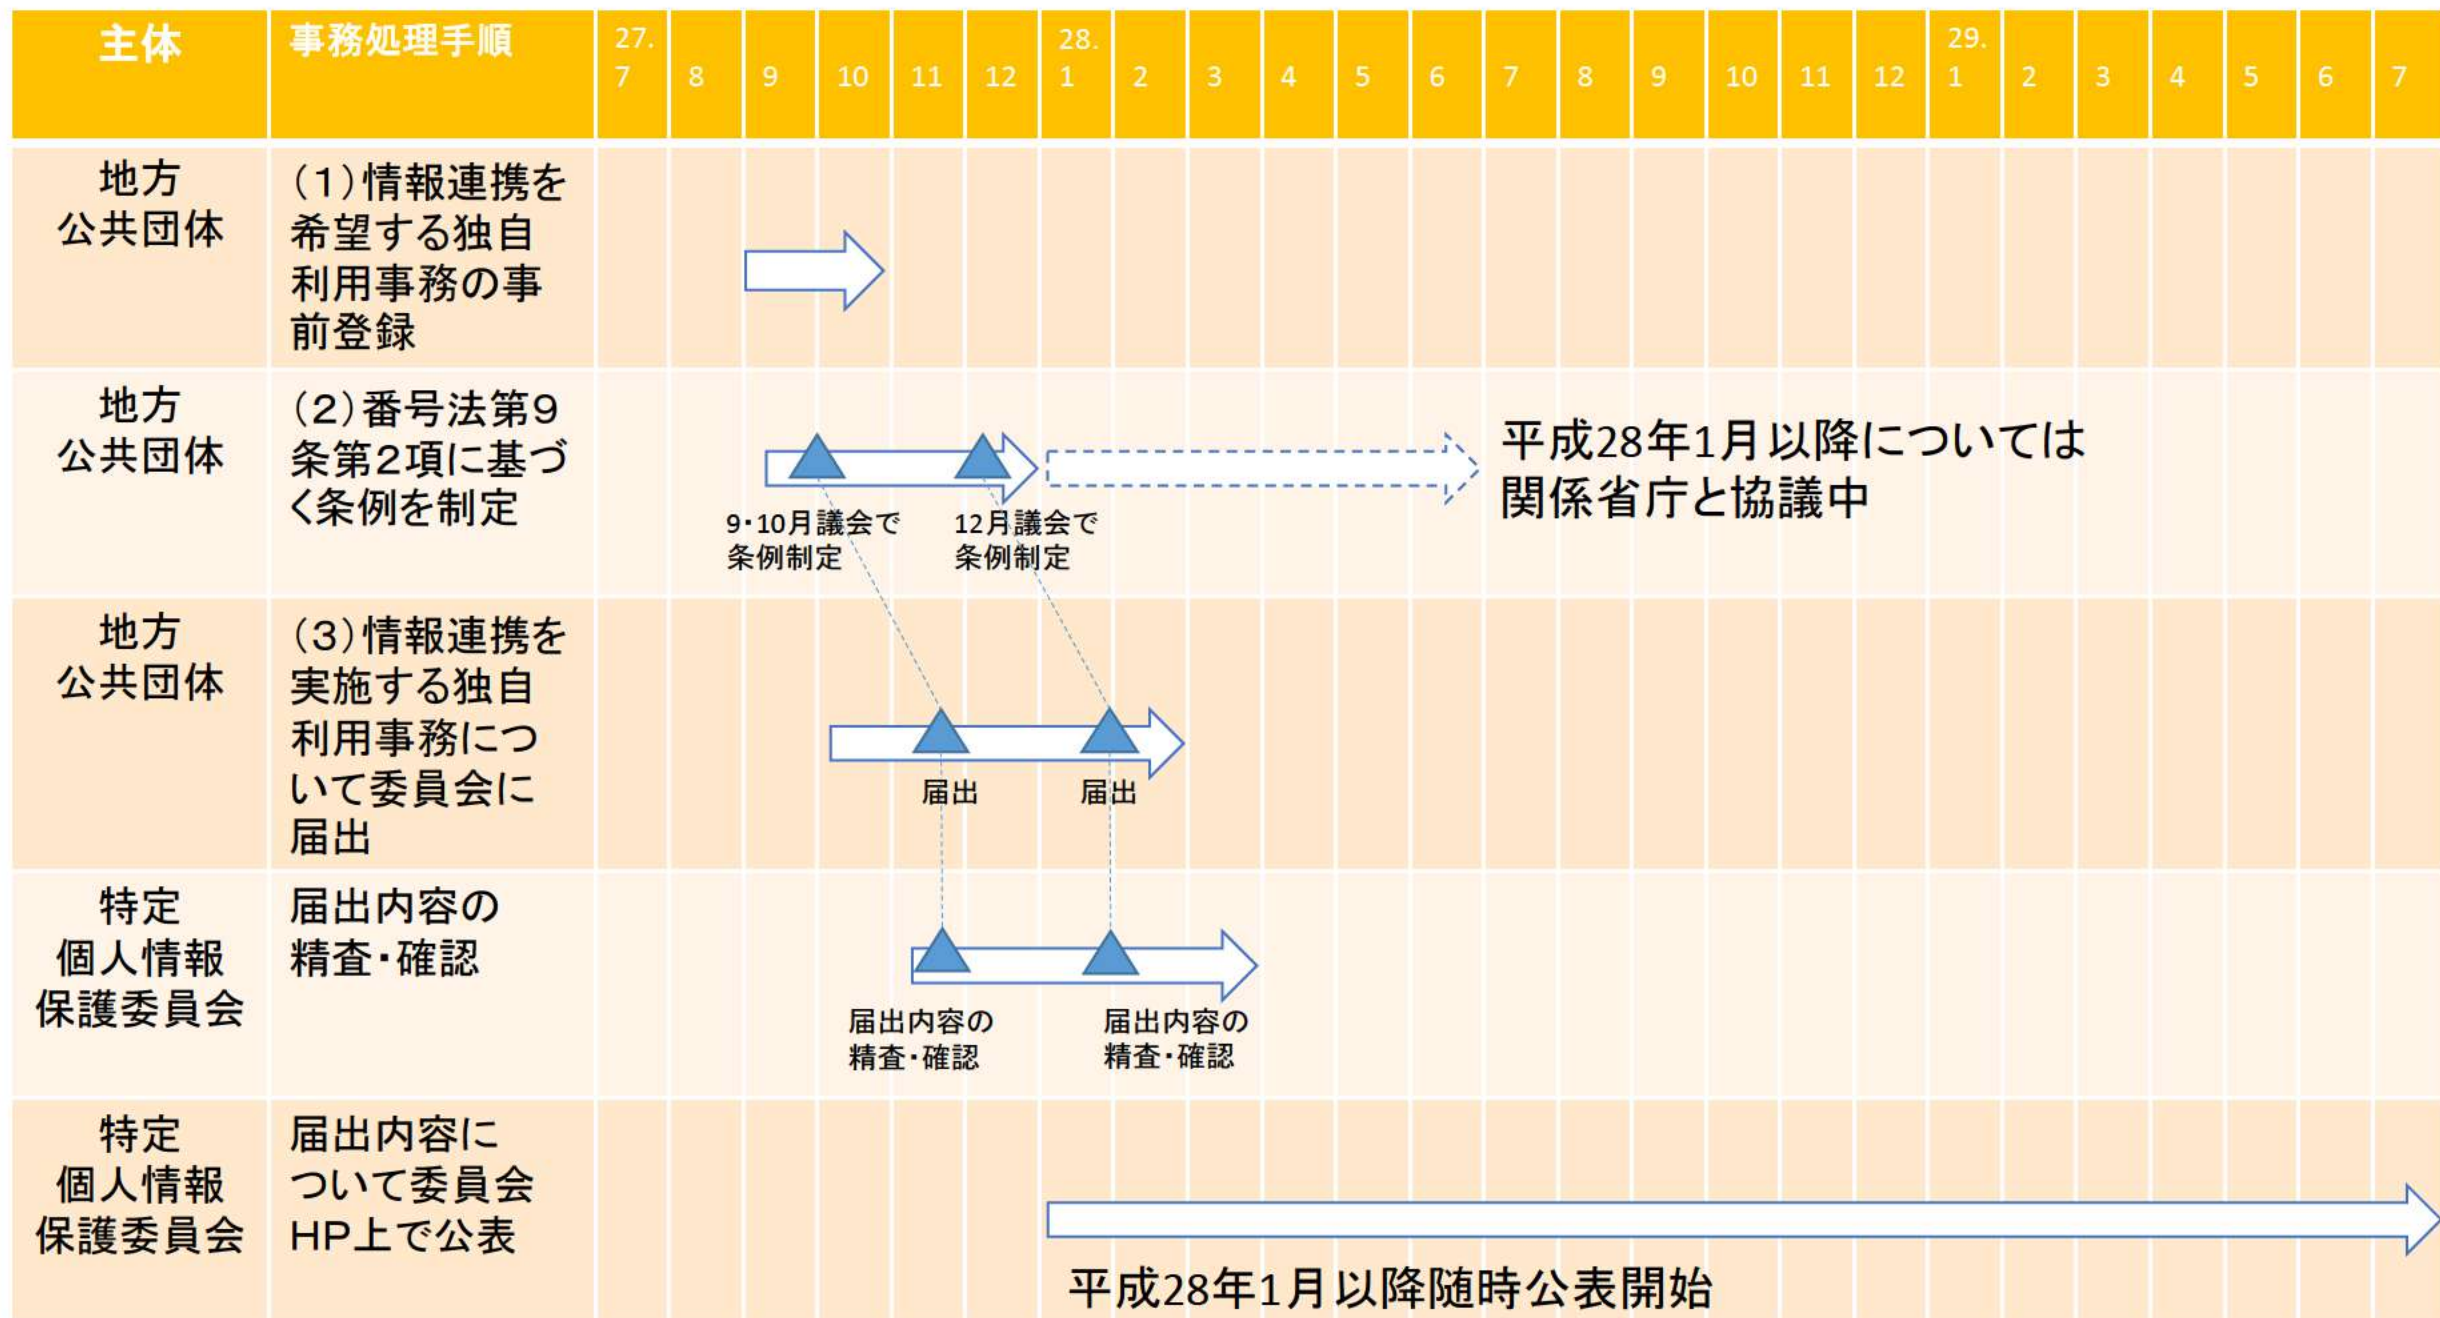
| 主体 | 事務処理手順 | 27. 7 | 8 | 9 | 10 | 11 | 12 | 28. 1 | 2 | 3 | 4 | 5 | 6 | 7 | 8 | 9 | 10 | 11 | 12 | 29. 1 | 2 | 3 | 4 | 5 | 6 | 7 |
|---|---|---|---|---|---|---|---|---|---|---|---|---|---|---|---|---|---|---|---|---|---|---|---|---|---|---|
| 地方公共団体 | (1)情報連携を希望する独自利用事務の事前登録 | | | | | | | | | | | | | | | | | | | | | | | | | |
| 地方公共団体 | (2)番号法第9条第2項に基づく条例を制定 | | | | | | | | | | | | | | | | | | | | | | | | | |
| 地方公共団体 | (3)情報連携を実施する独自利用事務について委員会に届出 | | | | | | | | | | | | | | | | | | | | | | | | | |
| 特定個人情報保護委員会 | 届出内容の精査・確認 | | | | | | | | | | | | | | | | | | | | | | | | | |
| 特定個人情報保護委員会 | 届出内容について委員会HP上で公表 | | | | | | | | | | | | | | | | | | | | | | | | | |

9・10月議会で条例制定

12月議会で条例制定

平成28年1月以降については関係省庁と協議中

届出

届出

届出内容の精査・確認

届出内容の精査・確認

平成28年1月以降随時公表開始